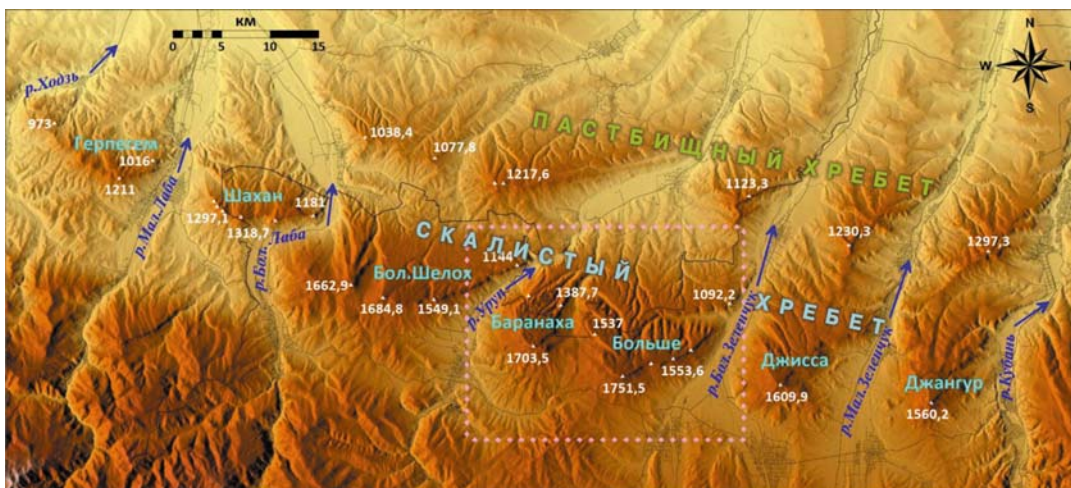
КМ
0 2.5 5 10 15

N
W
E
S

р.Ходзь
973
Герпегем
1016
1211
р.Мал.Лаба
Шахан
1297,1
1318,7
1181
р.Бол. Лаба
1038,4
1077,8
1217,6
ПАСТБИЩНЫЙ ХРЕБЕТ
1123,3
1230,3
1297,3
СКАЛИСТЫЙ
1662,9
Бол.Шелох
1684,8
1549,1
1144
р.Уруп
1387,7
Баранаха
1537
1703,5
Больше
1553,6
1751,5
1092,2
р.Бол.Зеленчук
ХРЕБЕТ
Джисса
1609,9
р.Мал.Зеленчук
Джангур
1560,2
р.Кубань